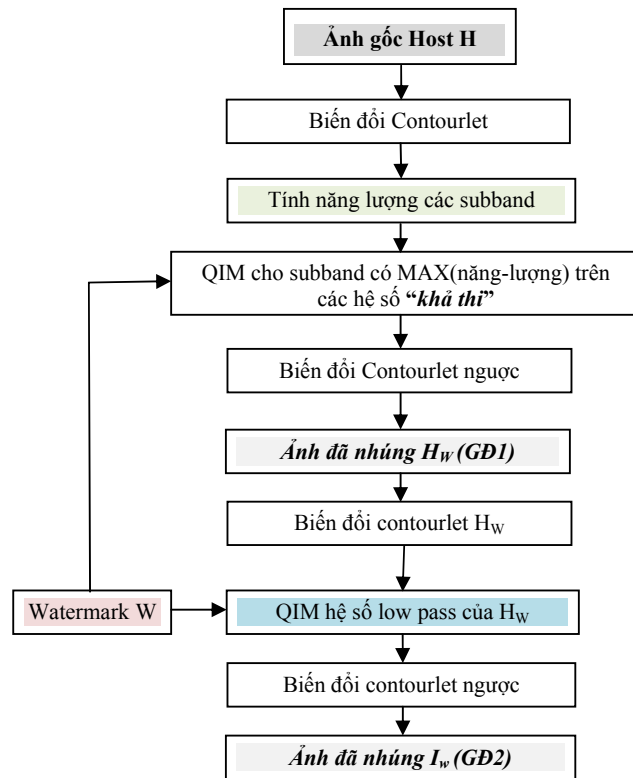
Ảnh gốc Host H

Biến đổi Contourlet

Tính năng lượng các subband

QIM cho subband có MAX(năng-lượng) trên các hệ số "khả thi"

Biến đổi Contourlet ngược

Ảnh đã nhúng $H_W$ (GĐ1)

Biến đổi contourlet $H_W$

Watermark W

QIM hệ số low pass của $H_W$

Biến đổi contourlet ngược

Ảnh đã nhúng $I_w$ (GĐ2)